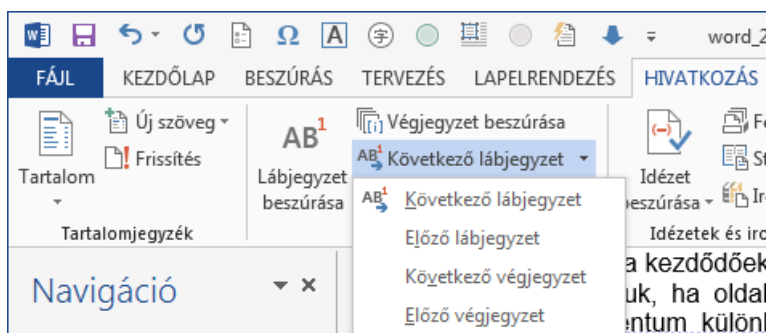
word_2

FÁJL KEZDŐLAP BESZÚRÁS TERVEZÉS LAPELRENDEZÉS HIVATKOZÁS

Tartalom

Új szöveg

Frissítés

Tartalomjegyzék

AB$^1$

Lábjegyzet beszúrása

Végjegyzet beszúrása

AB$^1$ Következő lábjegyzet

AB$^1$ Következő lábjegyzet

Előző lábjegyzet

Következő végjegyzet

Előző végjegyzet

Idézet beszúrása

Fe

St

Ir

Idézetek és iro

Navigáció

a kezdődőek

uk, ha oldal

entum különl